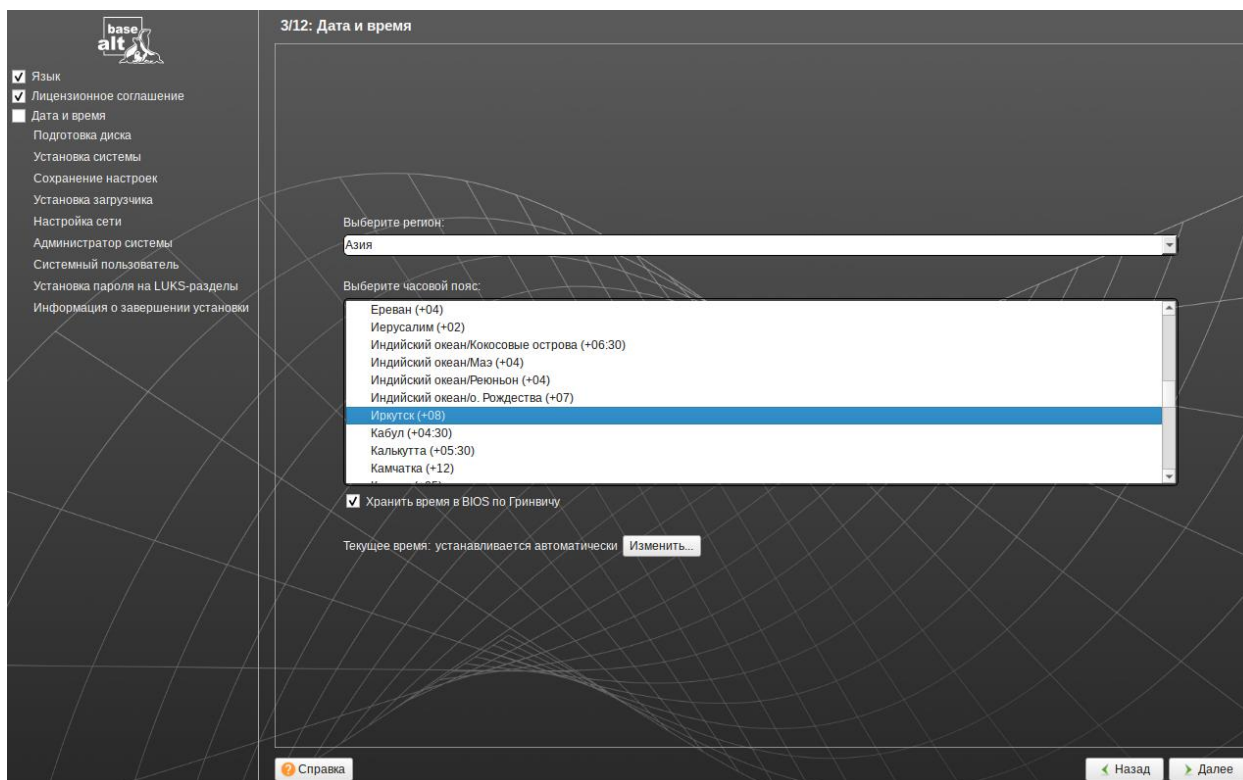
base alt

Язык
Лицензионное соглашение
Дата и время
Подготовка диска
Установка системы
Сохранение настроек
Установка загрузчика
Настройка сети
Администратор системы
Системный пользователь
Установка пароля на LUKS-разделы
Информация о завершении установки

3/12: Дата и время

Выберите регион:

Азия

Выберите часовой пояс:

Ереван (+04)
Иерусалим (+02)
Индийский океан/Кокосовые острова (+06:30)
Индийский океан/Маэ (+04)
Индийский океан/Реюньон (+04)
Индийский океан/о. Рождества (+07)
Иркутск (+08)
Кабул (+04:30)
Калькутта (+05:30)
Камчатка (+12)
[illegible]

Хранить время в BIOS по Гринвичу

Текущее время: устанавливается автоматически Изменить...

Справка

Назад Далее